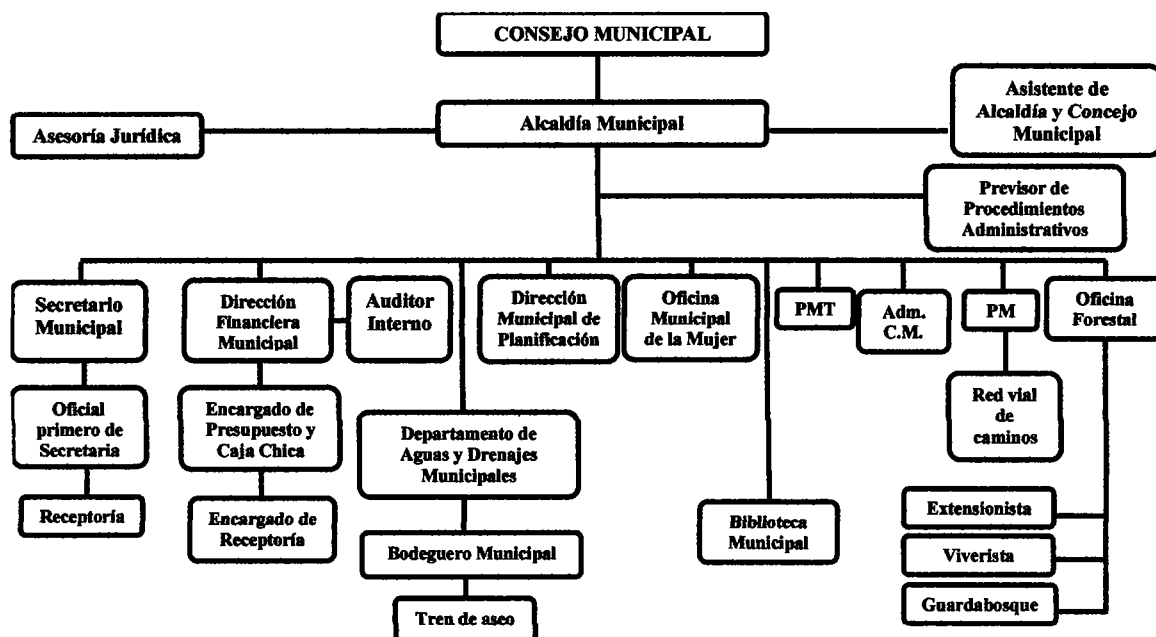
CONSEJO MUNICIPAL

Asesoría Jurídica

Alcaldía Municipal

Asistente de Alcaldía y Concejo Municipal

Previsor de Procedimientos Administrativos

Secretario Municipal

Dirección Financiera Municipal

Auditor Interno

Dirección Municipal de Planificación

Oficina Municipal de la Mujer

PMT

Adm. C.M.

PM

Oficina Forestal

Oficial primero de Secretaria

Encargado de Presupuesto y Caja Chica

Departamento de Aguas y Drenajes Municipales

Red vial de caminos

Receptoría

Encargado de Receptoría

Biblioteca Municipal

Extensionista

Viverista

Bodeguero Municipal

Guardabosque

Tren de aseo